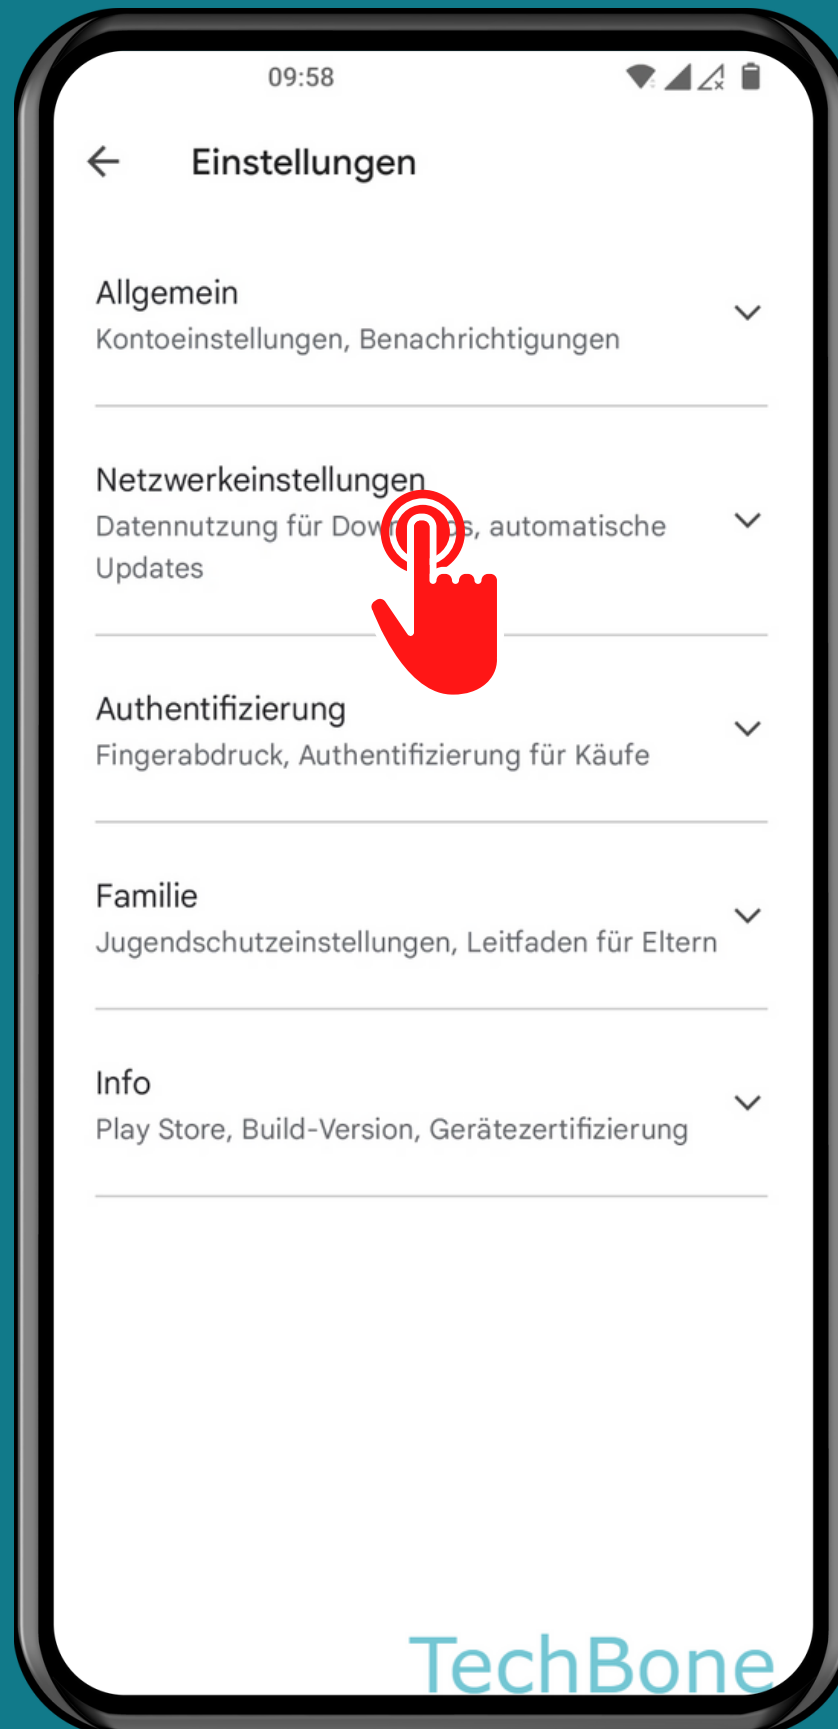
09:58

Einstellungen

Allgemein
Kontoeinstellungen, Benachrichtigungen

Netzwerkeinstellungen
Datennutzung für Dow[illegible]s, automatische Updates

Authentifizierung
Fingerabdruck, Authentifizierung für Käufe

Familie
Jugendschutzeinstellungen, Leitfaden für Eltern

Info
Play Store, Build-Version, Gerätezertifizierung

TechBone